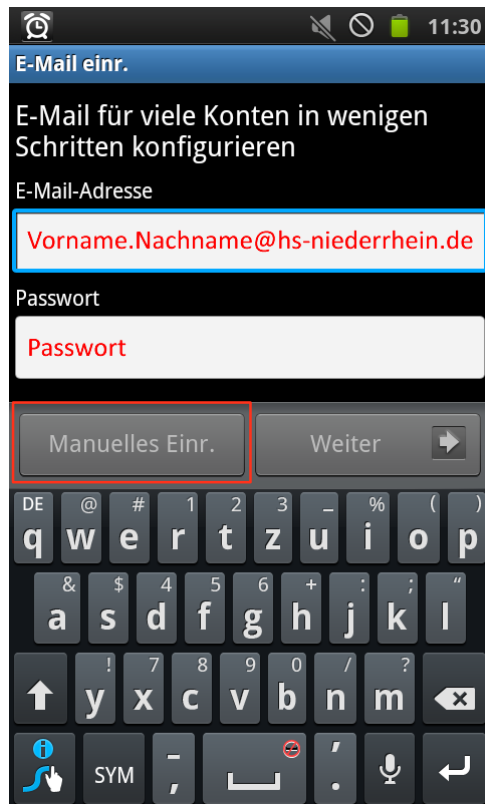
11:30

E-Mail einr.

E-Mail für viele Konten in wenigen Schritten konfigurieren

E-Mail-Adresse

Vorname.Nachname@hs-niederrhein.de

Passwort

Passwort

Manuelles Einr.

Weiter

DE q @ w # e 1 r 2 t 3 z _ u % i ( o ) p

& a $ s 4 d 5 f 6 g + h : j ; k " l

! y 7 x 8 c 9 v 0 b / n ? m

SYM - , ' .